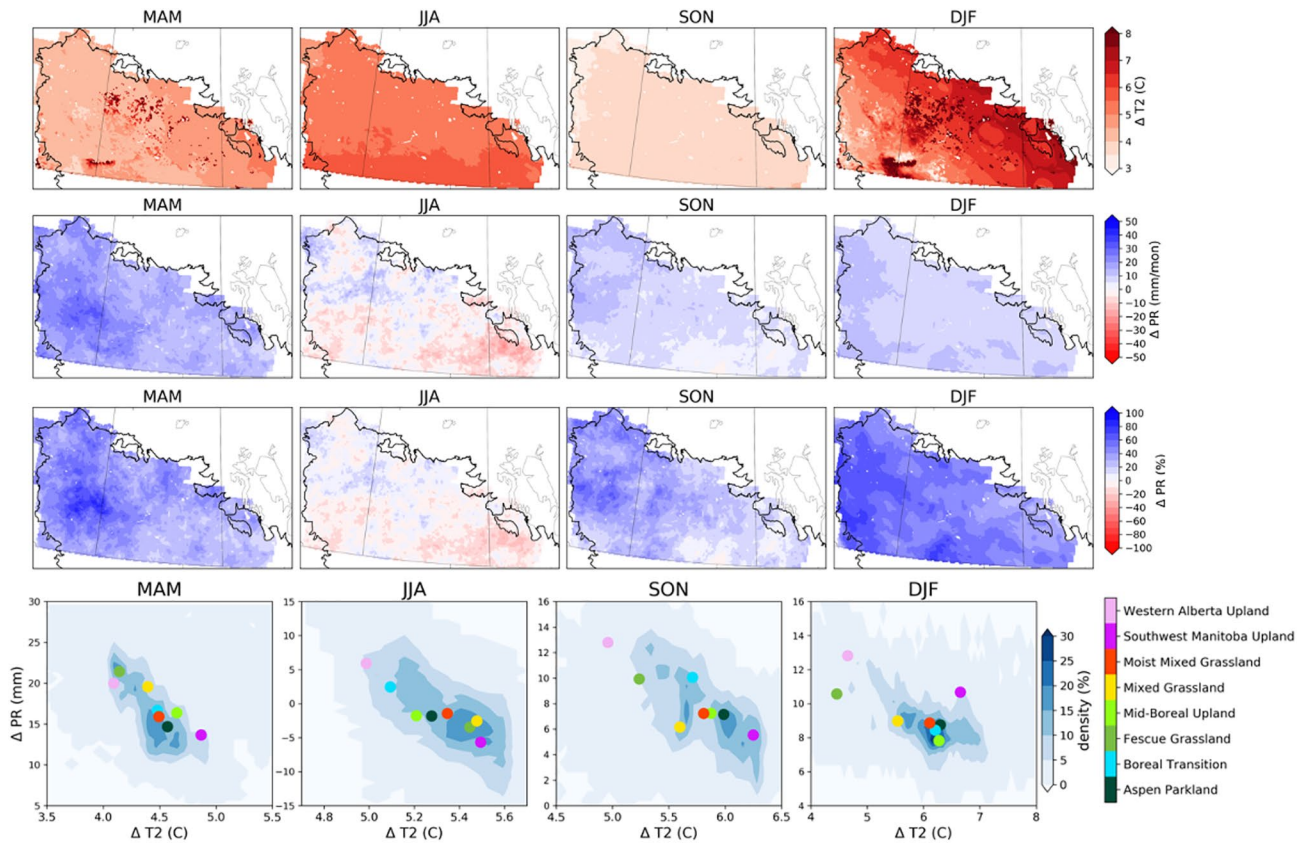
MAM JJA SON DJF

Δ T2 (C)
8
7
6
5
4
3

MAM JJA SON DJF

Δ PR (mm/mon)
50
40
30
20
10
0
−10
−20
−30
−40
−50

MAM JJA SON DJF

Δ PR (%)
100
80
60
40
20
0
−20
−40
−60
−80
−100

MAM
Δ PR (mm)
30
25
20
15
10
5
3.5 4.0 4.5 5.0 5.5
Δ T2 (C)

JJA
15
10
5
0
−5
−10
−15
4.8 5.0 5.2 5.4 5.6

SON
16
14
12
10
8
6
4
2
0
4.5 5.0 5.5 6.0 6.5

DJF
16
14
12
10
8
6
4
4 5 6 7 8
Δ T2 (C)

density (%)
30
25
20
15
10
5
0

Western Alberta Upland
Southwest Manitoba Upland
Moist Mixed Grassland
Mixed Grassland
Mid-Boreal Upland
Fescue Grassland
Boreal Transition
Aspen Parkland